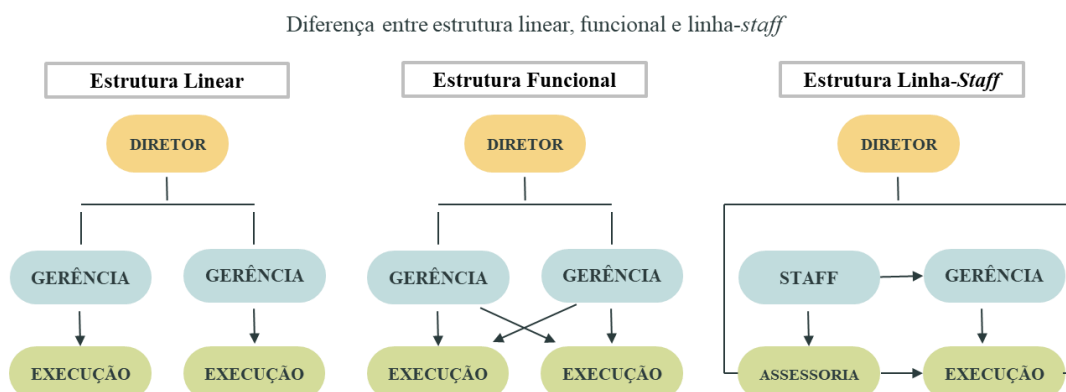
Diferença entre estrutura linear, funcional e linha-*staff*

Estrutura Linear

DIRETOR

GERÊNCIA

GERÊNCIA

EXECUÇÃO

EXECUÇÃO

Estrutura Funcional

DIRETOR

GERÊNCIA

GERÊNCIA

EXECUÇÃO

EXECUÇÃO

Estrutura Linha-*Staff*

DIRETOR

STAFF

GERÊNCIA

ASSESSORIA

EXECUÇÃO